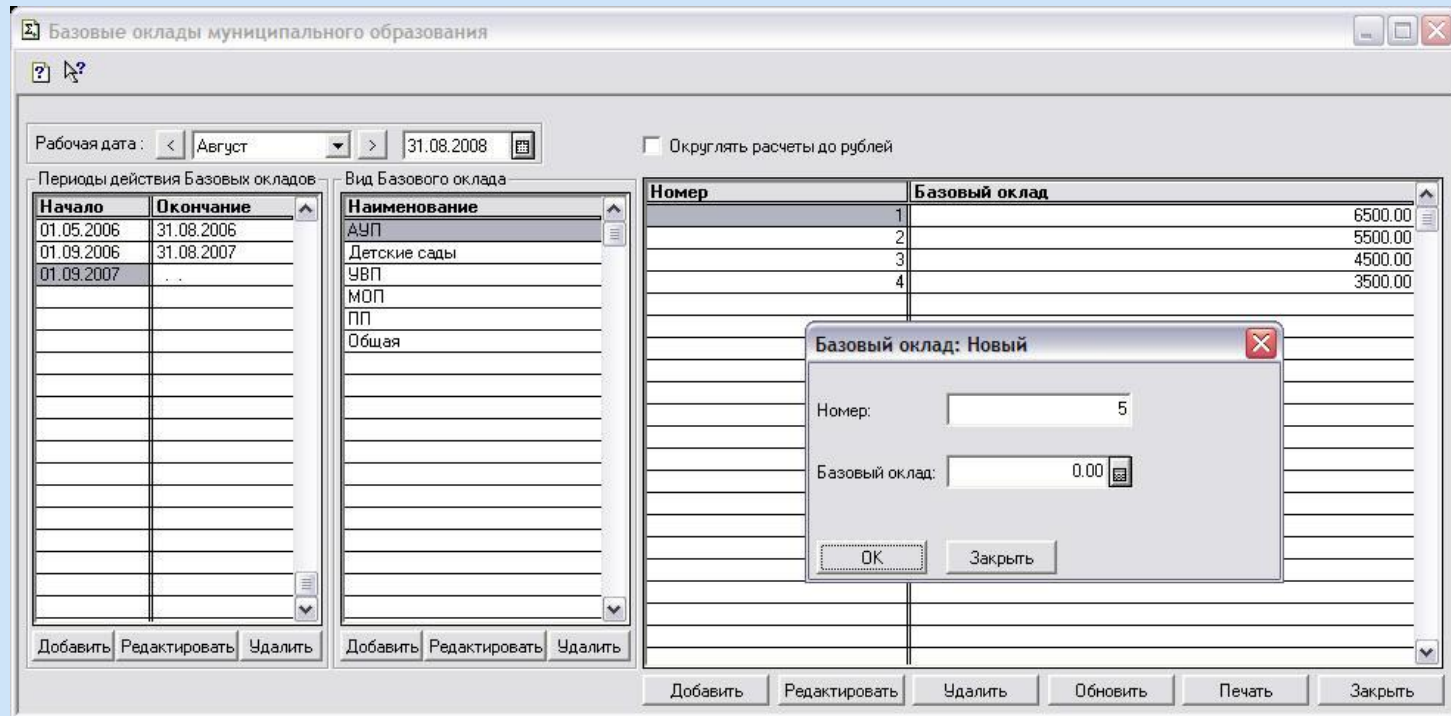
Базовые оклады муниципального образования

Рабочая дата : < Август > 31.08.2008

Округлять расчеты до рублей

Периоды действия Базовых окладов

| Начало | Окончание |
|---|---|
| 01.05.2006 | 31.08.2006 |
| 01.09.2006 | 31.08.2007 |
| 01.09.2007 | . . |

Добавить Редактировать Удалить

Вид Базового оклада

| Наименование |
|---|
| АУП |
| Детские сады |
| УВП |
| МОП |
| ПП |
| Общая |

Добавить Редактировать Удалить

| Номер | Базовый оклад |
|---|---|
| 1 | 6500.00 |
| 2 | 5500.00 |
| 3 | 4500.00 |
| 4 | 3500.00 |

Базовый оклад: Новый

Номер: 5

Базовый оклад: 0.00

OK Закрыть

Добавить Редактировать Удалить Обновить Печать Закрыть